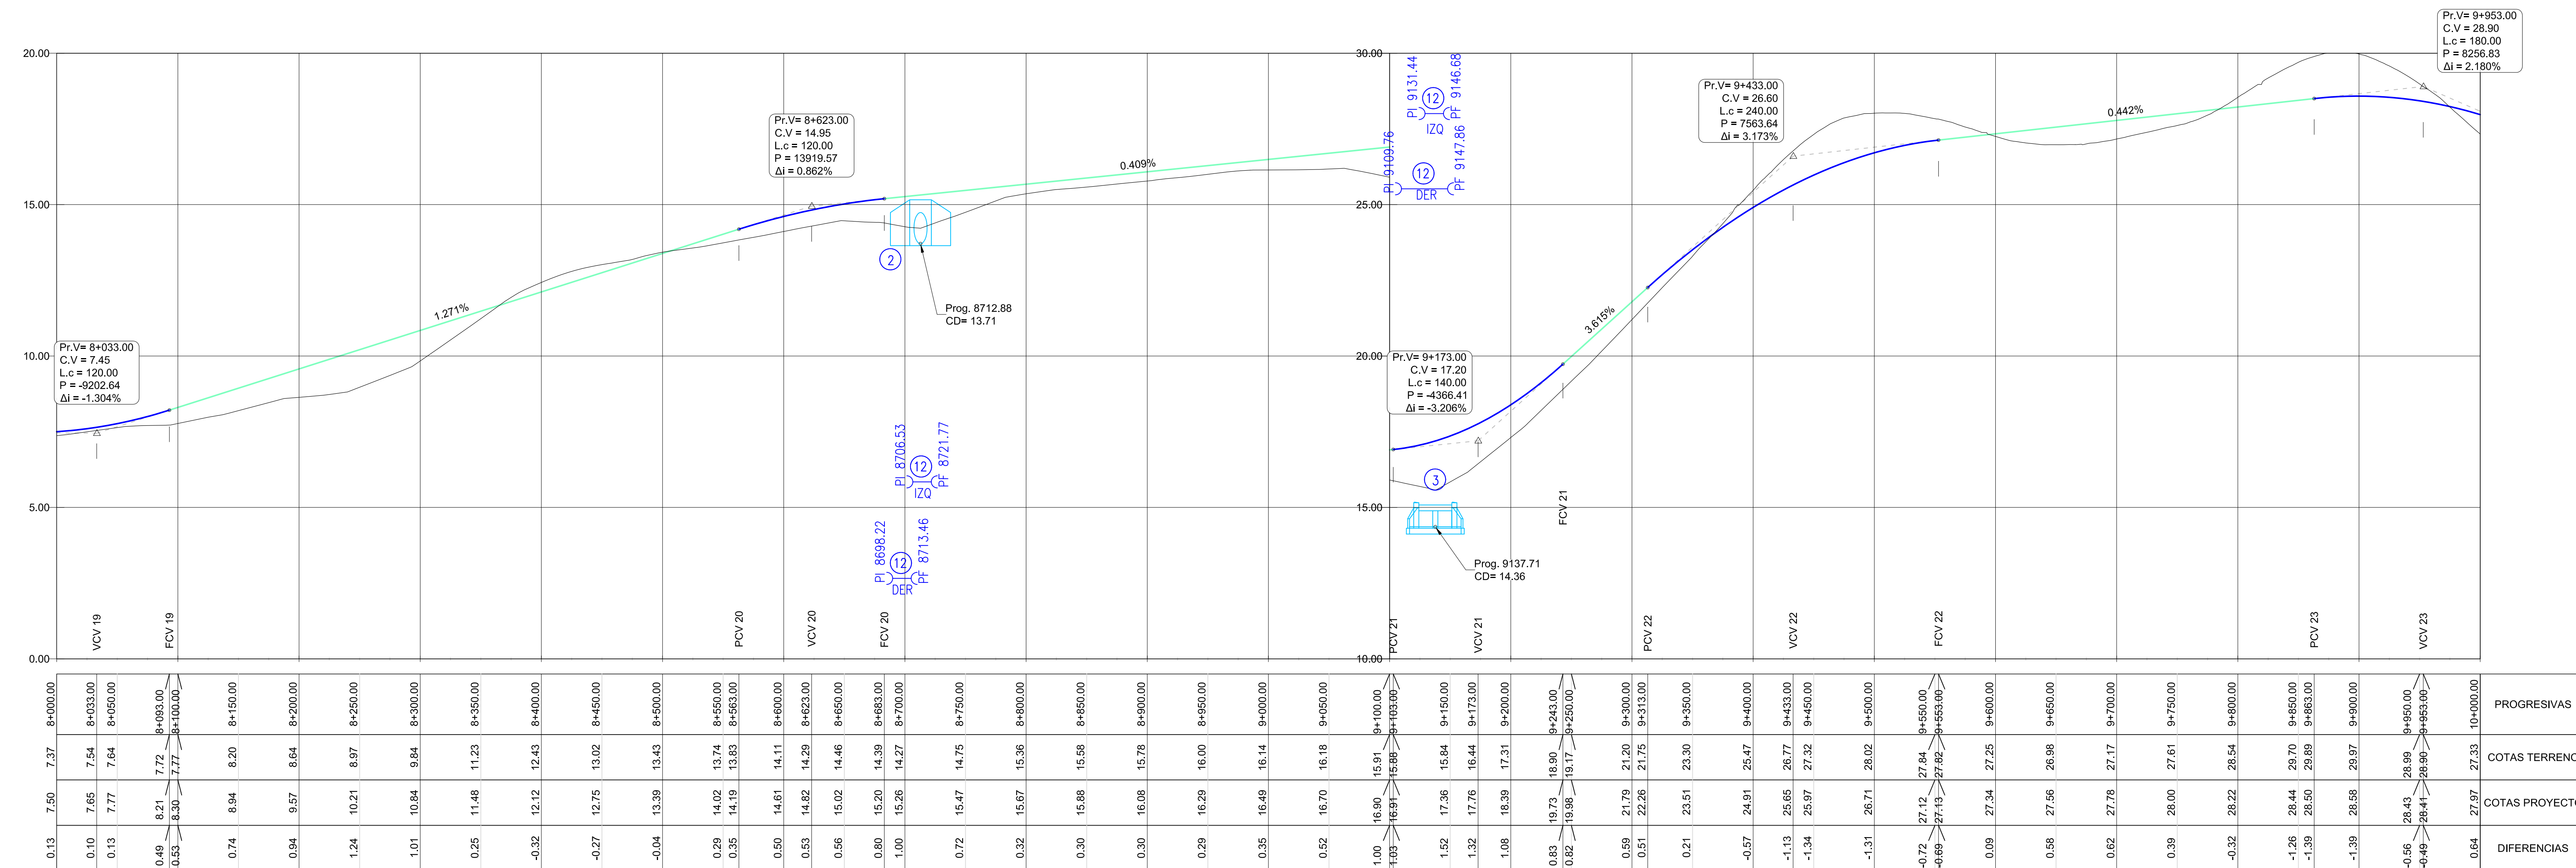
Pr.V= 9+953.00
C.V = 28.90
L.c = 180.00
P = 8256.83
Δi = 2.180%

20.00
15.00
10.00
5.00
0.00

30.00
25.00
20.00
15.00
10.00

Pr.V= 8+623.00
C.V = 14.95
L.c = 120.00
P = 13919.57
Δi = 0.862%

0.409%

Pr.V= 9+433.00
C.V = 26.60
L.c = 240.00
P = 7563.64
Δi = 3.173%

0.442%

PI 9131.44
12
IZQ
PF 9146.68

PI 9109.76
12
DER
PF 9147.86

2

Prog. 8712.88
CD= 13.71

1.271%

3.615%

Pr.V= 8+033.00
C.V = 7.45
L.c = 120.00
P = -9202.64
Δi = -1.304%

Pr.V= 9+173.00
C.V = 17.20
L.c = 140.00
P = -4366.41
Δi = -3.206%

PI 8706.53
12
IZQ
PF 8721.77

3

FCV 21

PI 8698.22
12
DER
PF 8713.46

Prog. 9137.71
CD= 14.36

VCV 19
FCV 19
PCV 20
VCV 20
FCV 20
PCV 21
VCV 21
PCV 22
VCV 22
FCV 22
PCV 23
VCV 23

| | 8+000.00 | 8+033.00 | 8+050.00 | 8+093.00 | 8+100.00 | 8+150.00 | 8+200.00 | 8+250.00 | 8+300.00 | 8+350.00 | 8+400.00 | 8+450.00 | 8+500.00 | 8+550.00 | 8+563.00 | 8+600.00 | 8+623.00 | 8+650.00 | 8+683.00 | 8+700.00 | 8+750.00 | 8+800.00 | 8+850.00 | 8+900.00 | 8+950.00 | 9+000.00 | 9+050.00 | 9+100.00 | 9+103.00 | 9+150.00 | 9+173.00 | 9+200.00 | 9+243.00 | 9+250.00 | 9+300.00 | 9+313.00 | 9+350.00 | 9+400.00 | 9+433.00 | 9+450.00 | 9+500.00 | 9+550.00 | 9+553.00 | 9+600.00 | 9+650.00 | 9+700.00 | 9+750.00 | 9+800.00 | 9+850.00 | 9+863.00 | 9+900.00 | 9+950.00 | 9+953.00 | 10+000.00 | PROGRESIVAS |
|---|---|---|---|---|---|---|---|---|---|---|---|---|---|---|---|---|---|---|---|---|---|---|---|---|---|---|---|---|---|---|---|---|---|---|---|---|---|---|---|---|---|---|---|---|---|---|---|---|---|---|---|---|---|---|---|
| | 7.37 | 7.54 | 7.64 | 7.72 | 7.77 | 8.20 | 8.64 | 8.97 | 9.84 | 11.23 | 12.43 | 13.02 | 13.43 | 13.74 | 13.83 | 14.11 | 14.29 | 14.46 | 14.39 | 14.27 | 14.75 | 15.36 | 15.58 | 15.78 | 16.00 | 16.14 | 16.18 | 15.91 | 15.88 | 15.84 | 16.44 | 17.31 | 18.90 | 19.17 | 21.20 | 21.75 | 23.30 | 25.47 | 26.77 | 27.32 | 28.02 | 27.84 | 27.82 | 27.25 | 26.98 | 27.17 | 27.61 | 28.54 | 29.70 | 29.89 | 29.97 | 28.99 | 28.90 | 27.33 | COTAS TERRENO |
| | 7.50 | 7.65 | 7.77 | 8.21 | 8.30 | 8.94 | 9.57 | 10.21 | 10.84 | 11.48 | 12.12 | 12.75 | 13.39 | 14.02 | 14.19 | 14.61 | 14.82 | 15.02 | 15.20 | 15.26 | 15.47 | 15.67 | 15.88 | 16.08 | 16.29 | 16.49 | 16.70 | 16.90 | 16.91 | 17.36 | 17.76 | 18.39 | 19.73 | 19.98 | 21.79 | 22.26 | 23.51 | 24.91 | 25.65 | 25.97 | 26.71 | 27.12 | 27.13 | 27.34 | 27.56 | 27.78 | 28.00 | 28.22 | 28.44 | 28.50 | 28.58 | 28.43 | 28.41 | 27.97 | COTAS PROYECTO |
| | 0.13 | 0.10 | 0.13 | 0.49 | 0.53 | 0.74 | 0.94 | 1.24 | 1.01 | 0.25 | -0.32 | -0.27 | -0.04 | 0.29 | 0.35 | 0.50 | 0.53 | 0.56 | 0.80 | 1.00 | 0.72 | 0.32 | 0.30 | 0.30 | 0.29 | 0.35 | 0.52 | 1.00 | 1.03 | 1.52 | 1.32 | 1.08 | 0.83 | 0.82 | 0.59 | 0.51 | 0.21 | -0.57 | -1.13 | -1.34 | -1.31 | -0.72 | -0.69 | 0.09 | 0.58 | 0.62 | 0.39 | -0.32 | -1.26 | -1.39 | -1.39 | -0.56 | -0.49 | 0.64 | DIFERENCIAS |